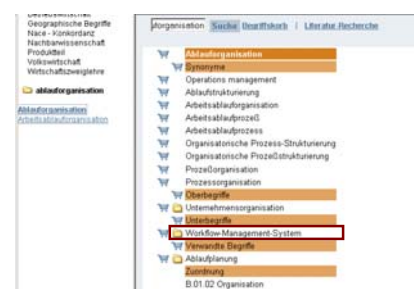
Geographische Begriffe
Nace - Konkordanz
Nachbarwissenschaft
Produktteil
Volkswirtschaft
Wirtschaftszweiglehre

ablauforganisation

Ablauforganisation
Arbeitsablauforganisation

ablauforganisation Suche Begriffskorb | Literatur Recherche

Ablauforganisation
Synonyme
Operations management
Ablaufstrukturierung
Arbeitsablauforganisation
Arbeitsablaufprozeß
Arbeitsablaufprozess
Organisatorische Prozess-Strukturierung
Organisatorische Prozeßstrukturierung
Prozeßorganisation
Prozessorganisation
Oberbegriffe
Unternehmensorganisation
Unterbegriffe
Workflow-Management-System
Verwandte Begriffe
Ablaufplanung
Zuordnung
B.01.02 Organisation